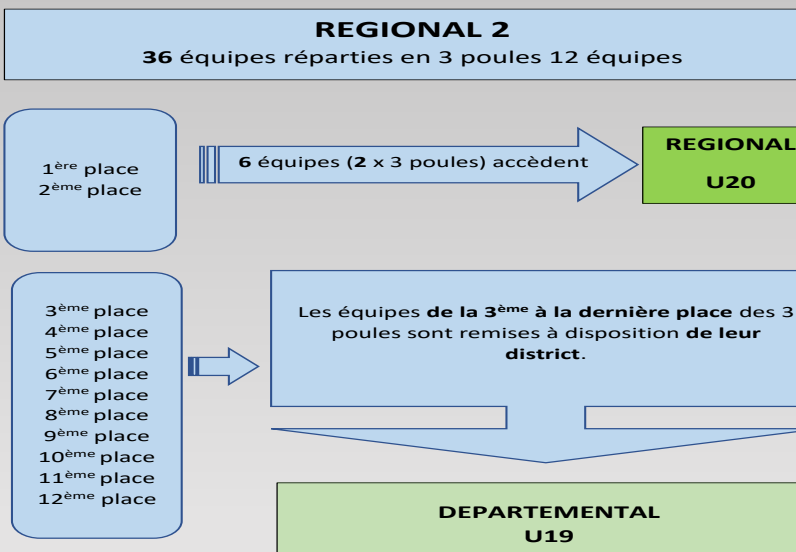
REGIONAL 2
**36** équipes réparties en 3 poules 12 équipes

1$^{ère}$ place
2$^{ème}$ place

**6** équipes (**2** x 3 poules) accèdent

REGIONAL
U20

3$^{ème}$ place
4$^{ème}$ place
5$^{ème}$ place
6$^{ème}$ place
7$^{ème}$ place
8$^{ème}$ place
9$^{ème}$ place
10$^{ème}$ place
11$^{ème}$ place
12$^{ème}$ place

Les équipes **de la 3$^{ème}$ à la dernière place** des 3 poules sont remises à disposition **de leur district**.

DEPARTEMENTAL
U19